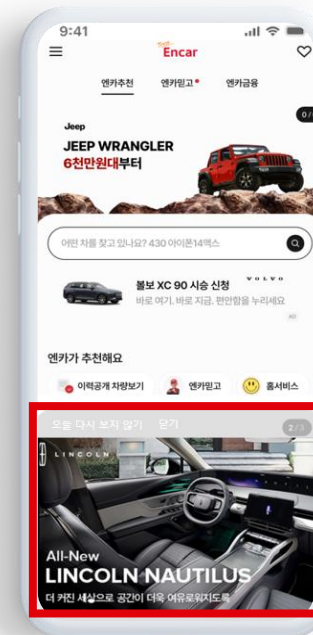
9:41

Encar

엔카추천 엔카믿고 엔카금융

0/

Jeep
JEEP WRANGLER
6천만원대부터

어떤 차를 찾고 있나요? 430 아이폰14맥스

볼보 XC 90 시승 신청
바로 여기, 바로 지금. 편안함을 누리세요

VOLVO

AD

엔카가 추천해요

이력공개 차량보기 엔카믿고 홈서비스

오늘 다시 보지 않기 닫기

2/3

LINCOLN

All-New
LINCOLN NAUTILUS
더 커진 세상으로 공간이 더욱 여유로워지도록